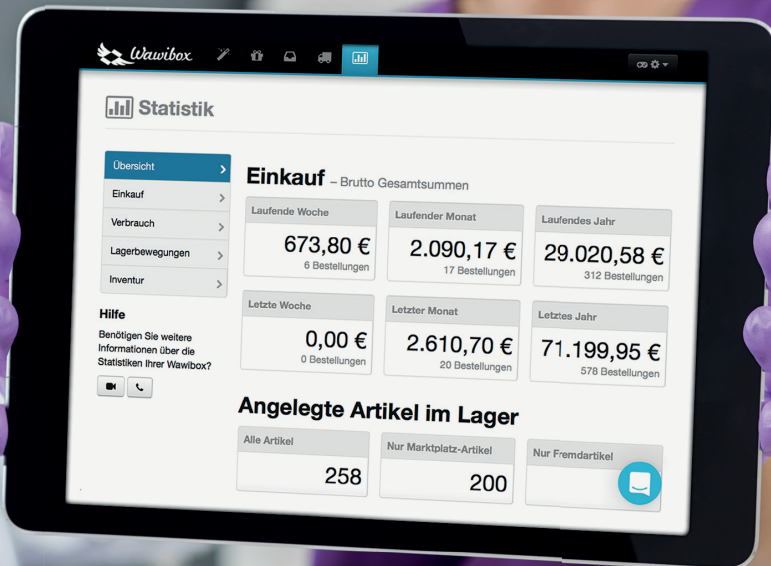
Wawibox

Statistik

Übersicht
Einkauf
Verbrauch
Lagerbewegungen
Inventur

Hilfe
Benötigen Sie weitere Informationen über die Statistiken Ihrer Wawibox?

Einkauf – Brutto Gesamtsummen

Laufende Woche
673,80 €
6 Bestellungen

Laufender Monat
2.090,17 €
17 Bestellungen

Laufendes Jahr
29.020,58 €
312 Bestellungen

Letzte Woche
0,00 €
0 Bestellungen

Letzter Monat
2.610,70 €
20 Bestellungen

Letztes Jahr
71.199,95 €
578 Bestellungen

Angelegte Artikel im Lager

Alle Artikel
258

Nur Marktplatz-Artikel
200

Nur Fremdartikel